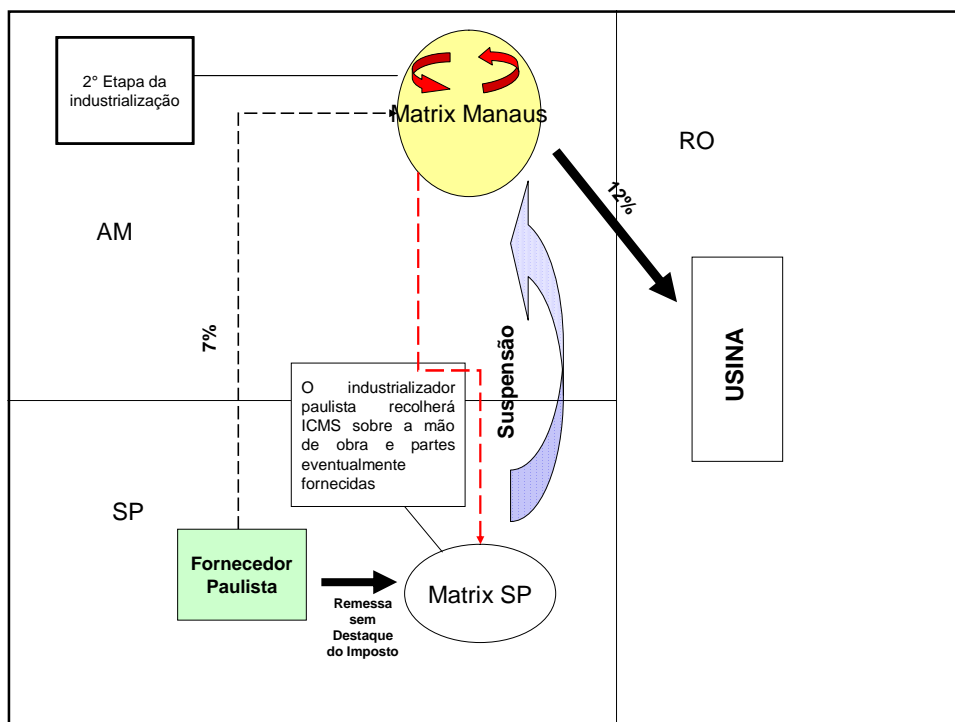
2° Etapa da industrialização

Matrix Manaus

RO

12%

AM

7%

Suspensão

USINA

O industrializador paulista recolherá ICMS sobre a mão de obra e partes eventualmente fornecidas

SP

Fornecedor Paulista

Matrix SP

Remessa sem Destaque do Imposto